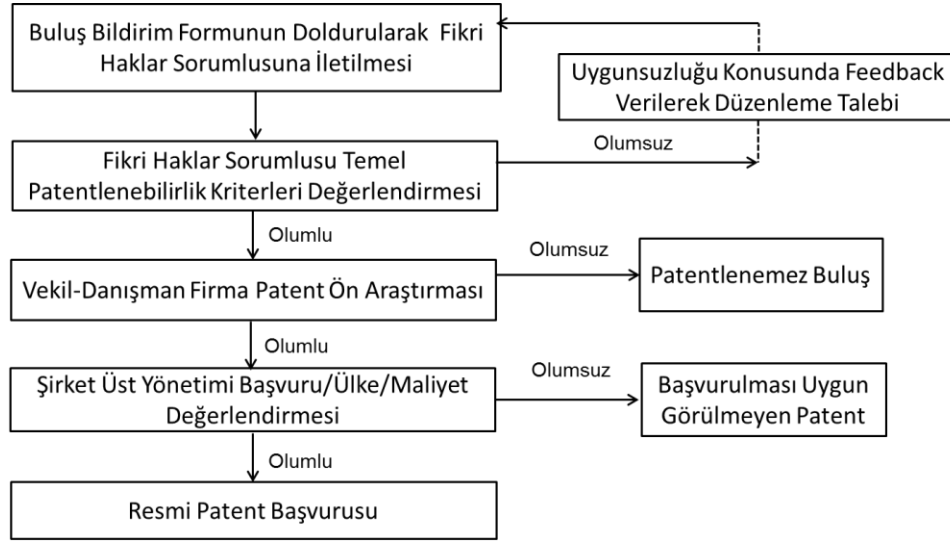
Buluş Bildirim Formunun Doldurularak Fikri Haklar Sorumlusuna İletilmesi

Uygunsuzluğu Konusunda Feedback Verilerek Düzenleme Talebi

Olumsuz

Fikri Haklar Sorumlusu Temel Patentlenebilirlik Kriterleri Değerlendirmesi

Olumlu

Olumsuz

Vekil-Danışman Firma Patent Ön Araştırması

Patentlenemez Buluş

Olumlu

Olumsuz

Şirket Üst Yönetimi Başvuru/Ülke/Maliyet Değerlendirmesi

Başvurulması Uygun Görülmeyen Patent

Olumlu

Resmi Patent Başvurusu